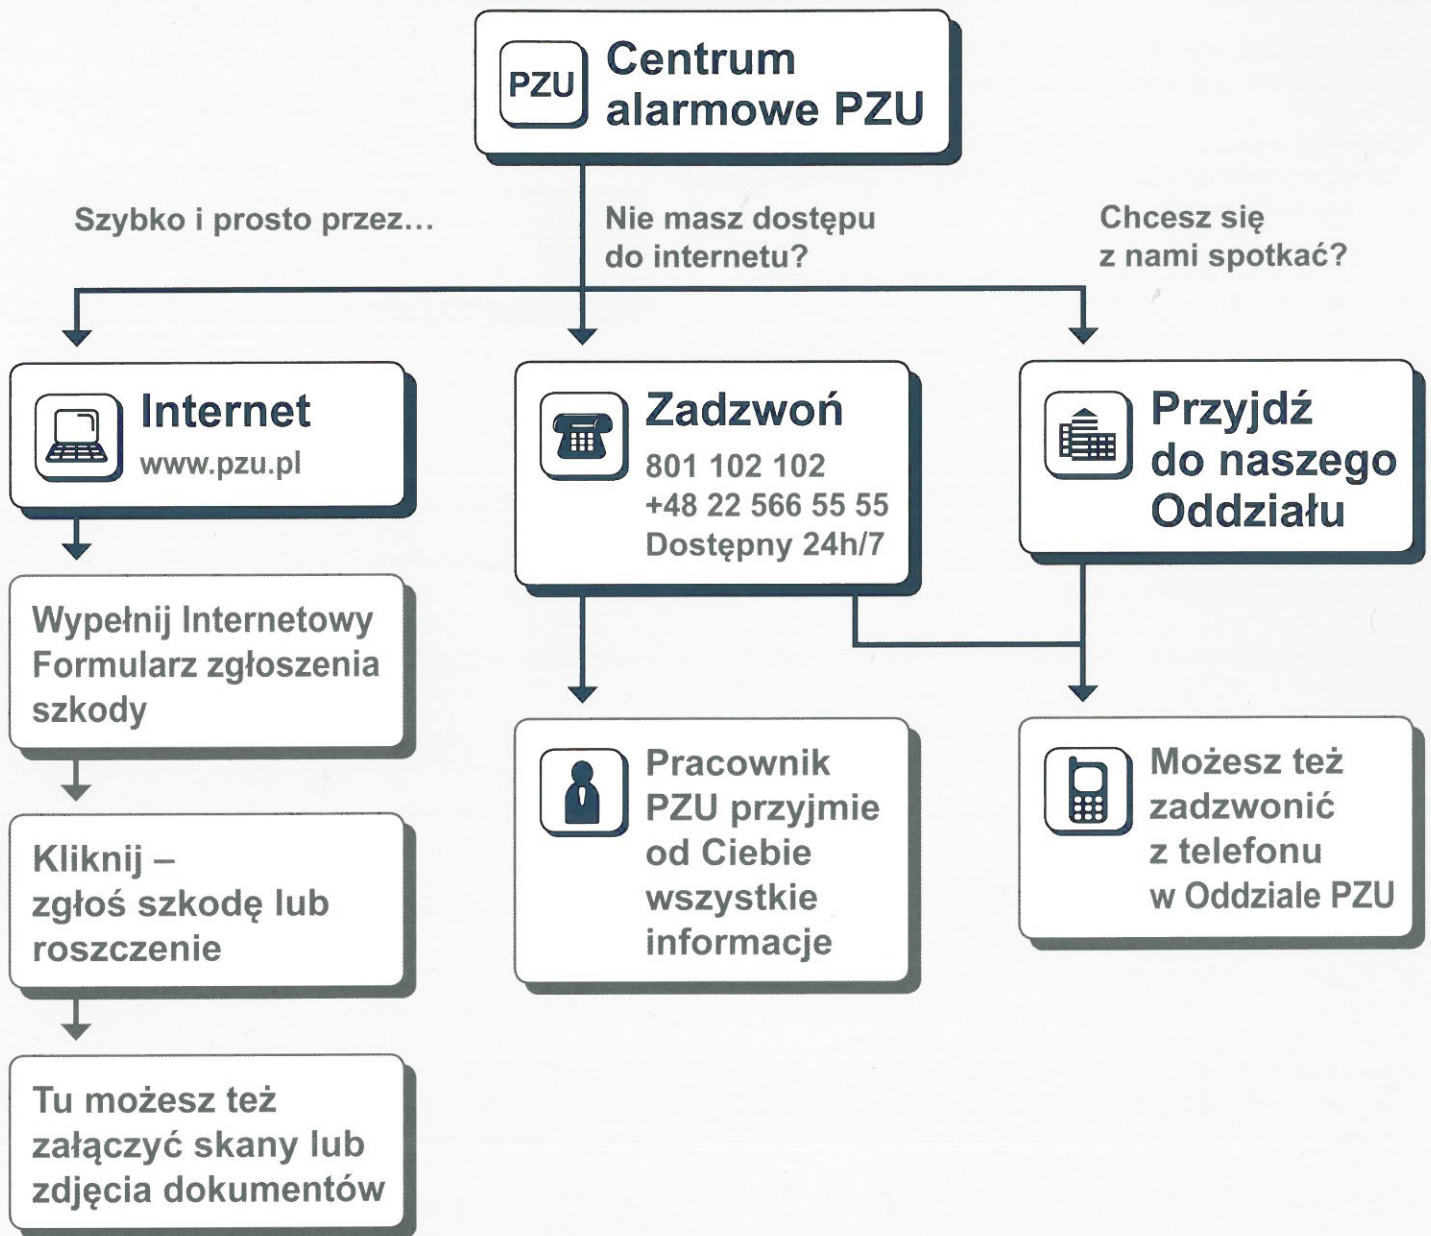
PZU Centrum alarmowe PZU

Szybko i prosto przez...

Nie masz dostępu do internetu?

Chcesz się z nami spotkać?

Internet
www.pzu.pl

Wypełnij Internetowy Formularz zgłoszenia szkody

Kliknij – zgłoś szkodę lub roszczenie

Tu możesz też załączyć skany lub zdjęcia dokumentów

Zadzwoń
801 102 102
+48 22 566 55 55
Dostępny 24h/7

Pracownik PZU przyjmie od Ciebie wszystkie informacje

Przyjdź do naszego Oddziału

Możesz też zadzwonić z telefonu w Oddziale PZU